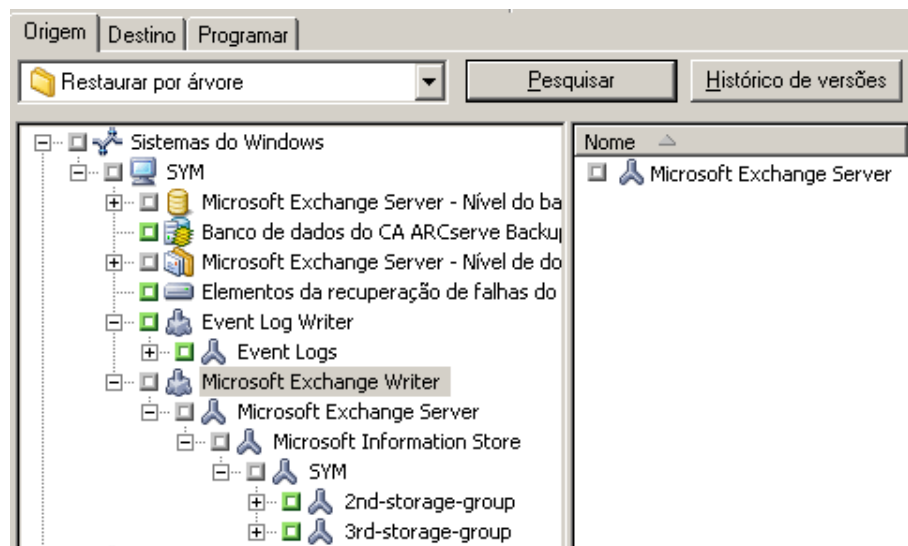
Origem | Destino | Programar

Restaurar por árvore

Pesquisar

Histórico de versões

Sistemas do Windows
SYM
Microsoft Exchange Server - Nível do ba
Banco de dados do CA ARCserve Backu
Microsoft Exchange Server - Nível de do
Elementos da recuperação de falhas do
Event Log Writer
Event Logs
Microsoft Exchange Writer
Microsoft Exchange Server
Microsoft Information Store
SYM
2nd-storage-group
3rd-storage-group

Nome

Microsoft Exchange Server